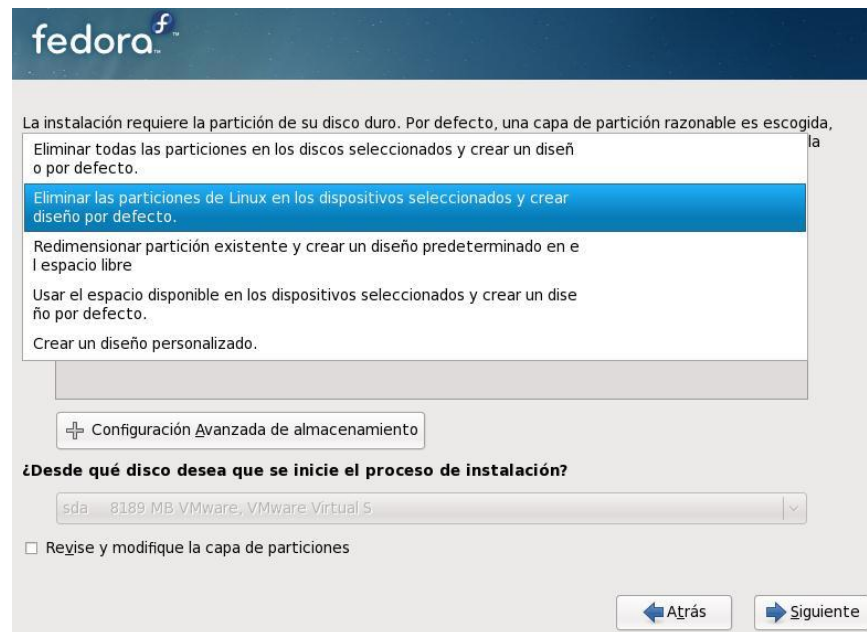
fedora

La instalación requiere la partición de su disco duro. Por defecto, una capa de partición razonable es escogida, la

Eliminar todas las particiones en los discos seleccionados y crear un diseño por defecto.

Eliminar las particiones de Linux en los dispositivos seleccionados y crear diseño por defecto.

Redimensionar partición existente y crear un diseño predeterminado en el espacio libre

Usar el espacio disponible en los dispositivos seleccionados y crear un diseño por defecto.

Crear un diseño personalizado.

Configuración Avanzada de almacenamiento

¿Desde qué disco desea que se inicie el proceso de instalación?

sda 8189 MB VMware, VMware Virtual S

Revise y modifique la capa de particiones

Atrás

Siguiente